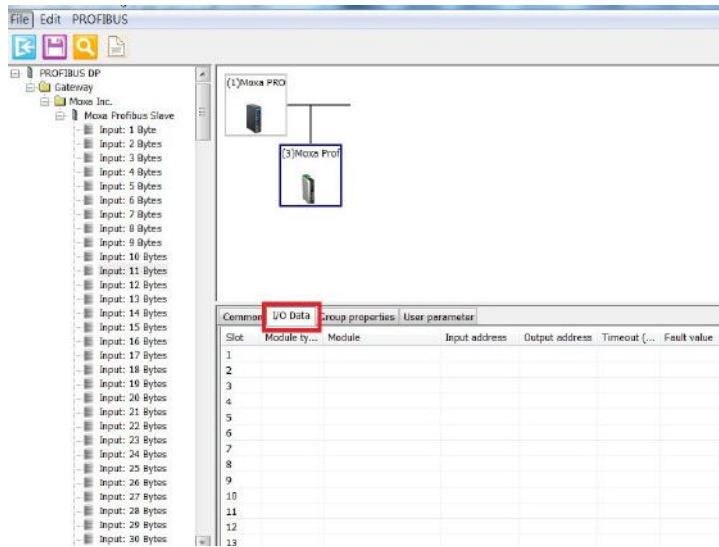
File Edit PROFIBUS

PROFIBUS DP
Gateway
Moxa Inc.
Moxa Profibus Slave
Input: 1 Byte
Input: 2 Bytes
Input: 3 Bytes
Input: 4 Bytes
Input: 5 Bytes
Input: 6 Bytes
Input: 7 Bytes
Input: 8 Bytes
Input: 9 Bytes
Input: 10 Bytes
Input: 11 Bytes
Input: 12 Bytes
Input: 13 Bytes
Input: 14 Bytes
Input: 15 Bytes
Input: 16 Bytes
Input: 17 Bytes
Input: 18 Bytes
Input: 19 Bytes
Input: 20 Bytes
Input: 21 Bytes
Input: 22 Bytes
Input: 23 Bytes
Input: 24 Bytes
Input: 25 Bytes
Input: 26 Bytes
Input: 27 Bytes
Input: 28 Bytes
Input: 29 Bytes
Input: 30 Bytes

(1)Moxa PRO

[3]Moxa Prof

Common I/O Data Group properties User parameter

| Slot | Module ty... | Module | Input address | Output address | Timeout (... | Fault value |
|---|---|---|---|---|---|---|
| 1 | | | | | | |
| 2 | | | | | | |
| 3 | | | | | | |
| 4 | | | | | | |
| 5 | | | | | | |
| 6 | | | | | | |
| 7 | | | | | | |
| 8 | | | | | | |
| 9 | | | | | | |
| 10 | | | | | | |
| 11 | | | | | | |
| 12 | | | | | | |
| 13 | | | | | | |